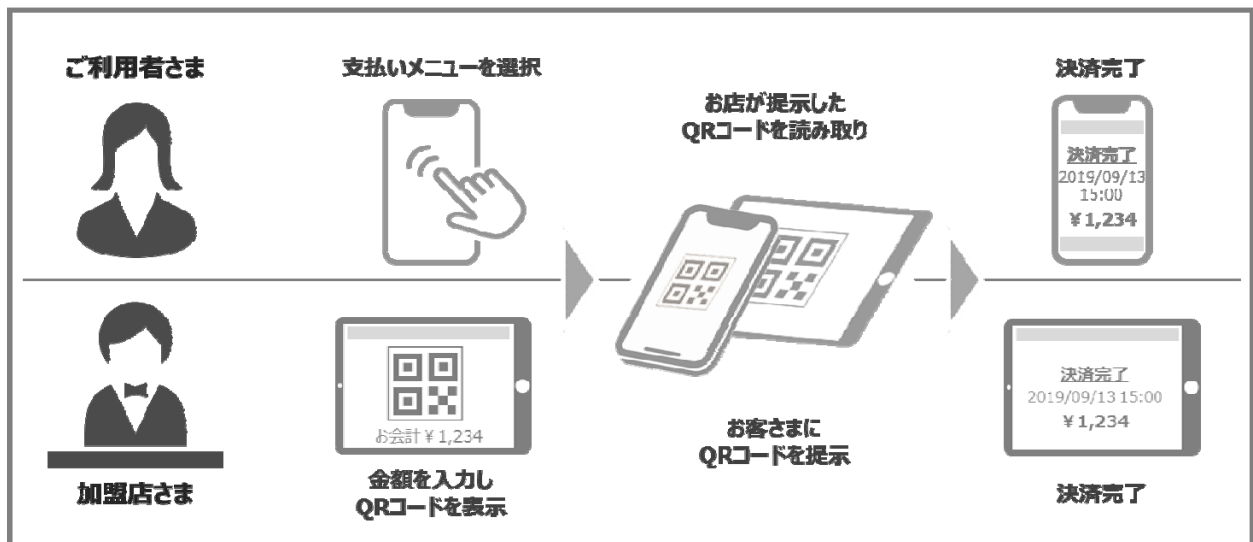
ご利用者さま

支払いメニューを選択

お店が提示した
QRコードを読み取り

決済完了

決済完了
2019/09/13
15:00
¥1,234

加盟店さま

お会計¥1,234

金額を入力し
QRコードを表示

お客さまに
QRコードを提示

決済完了
2019/09/13 15:00
¥1,234

決済完了